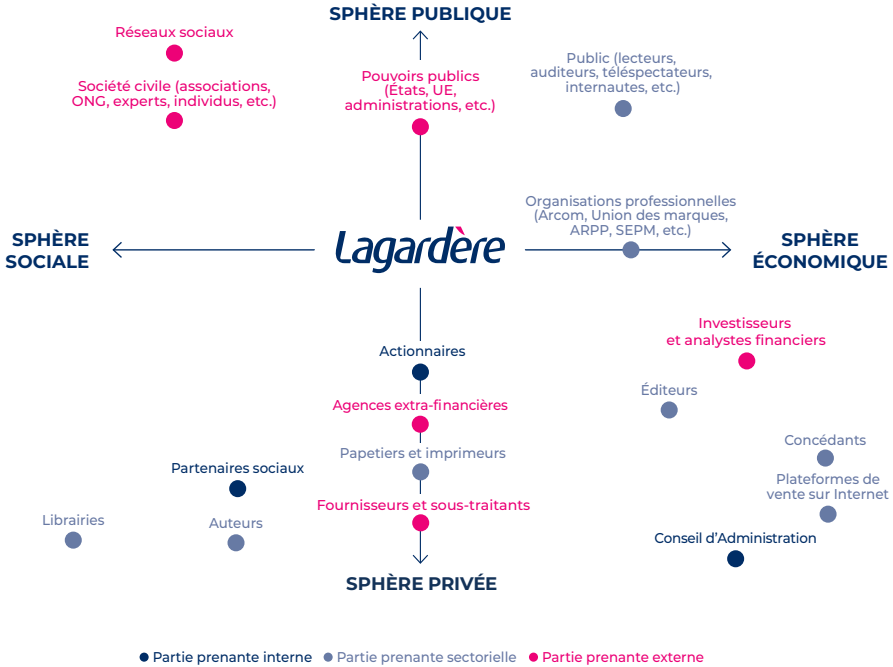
SPHÈRE PUBLIQUE

Réseaux sociaux

Société civile (associations, ONG, experts, individus, etc.)

Pouvoirs publics (États, UE, administrations, etc.)

Public (lecteurs, auditeurs, téléspectateurs, internautes, etc.)

SPHÈRE SOCIALE

Lagardère

Organisations professionnelles (Arcom, Union des marques, ARPP, SEPM, etc.)

SPHÈRE ÉCONOMIQUE

Investisseurs et analystes financiers

Actionnaires

Agences extra-financières

Éditeurs

Papetiers et imprimeurs

Concédants

Partenaires sociaux

Plateformes de vente sur Internet

Fournisseurs et sous-traitants

Librairies

Auteurs

Conseil d'Administration

SPHÈRE PRIVÉE

Partie prenante interne Partie prenante sectorielle Partie prenante externe